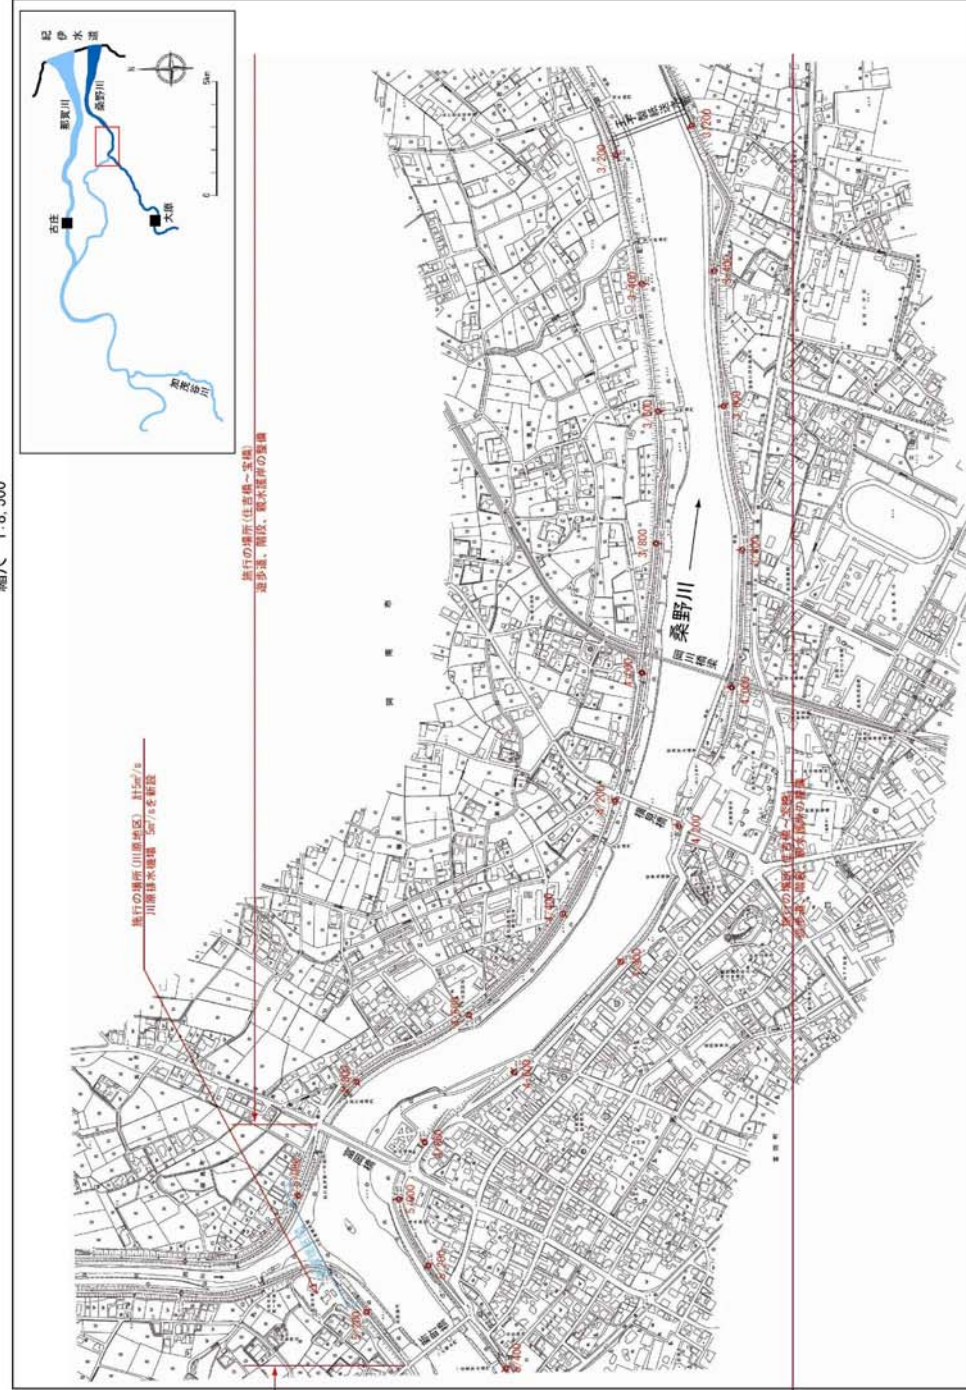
縮尺 1:8,500

紀伊水道
那賀川
桑野川
古庄
大原
加茂谷川
N
0
5km

施行の場所（住吉橋～宝橋）
遊歩道、階段、親水護岸の整備

施行の場所（川原地区） 計5m³/s
川原排水機場 5m³/s を新設

施行の場所（住吉橋～宝橋）
遊歩道、階段、親水護岸の整備

桑野川

富岡橋

3/200
3/400
3/600
3/800
4/000
4/200
4/400
4/600
4/800
5/000
5/200
0/200
3/000
3/400
3/600
3/800
4/000
4/200
4/400
4/600
4/800
5/000
5/200